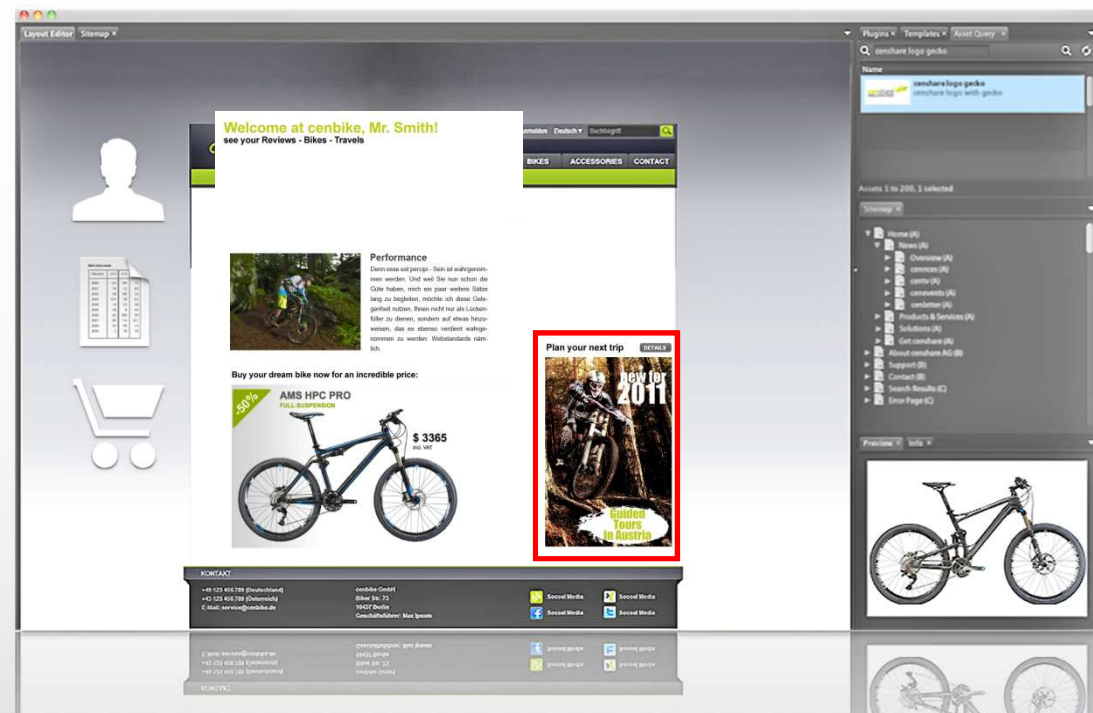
Layout Editor Sitemap ×

Plugins × Templates × Asset Query ×

censhare logo gecko

Name

censhare logo gecko
censhare logo with gecko

Assets 1 to 200, 1 selected

Sitemap ×

Home (A)
News (A)
Overview (A)
cennces (A)
centv (A)
cenevents (A)
cenletter (A)
Products & Services (A)
Solutions (A)
Get censhare (A)
About censhare AG (B)
Support (B)
Contact (B)
Search Results (C)
Error Page (C)

Preview × Info ×

Welcome at cenbike, Mr. Smith!
see your Reviews - Bikes - Travels

anmelden Deutsch Suchbegriff

BIKES ACCESSORIES CONTACT

Performance

Dem esse est percipi - Sein ist wahrgenommen werden. Und weil Sie nun schon die Güte haben, mich ein paar weitere Sätze lang zu begleiten, möchte ich diese Gelegenheit nutzen, Ihnen nicht nur als Lückenfüller zu dienen, sondern auf etwas hinzuweisen, das es ebenso verdient wahrgenommen zu werden: Webstandards nämlich.

Plan your next trip DETAILS

new for 2011

Guided Tours in Austria

Buy your dream bike now for an incredible price:

-50%

AMS HPC PRO
FULL-SUSPENSION

$ 3365
incl. VAT

KONTAKT

+49 123 456 789 (Deutschland)
+43 123 456 789 (Österreich)
E-Mail: service@cenbike.de

cenbike GmbH
Biker Str. 73
10437 Berlin
Geschäftsführer: Max Ipsum

Socoal Media
Socoal Media
Socoal Media
Socoal Media